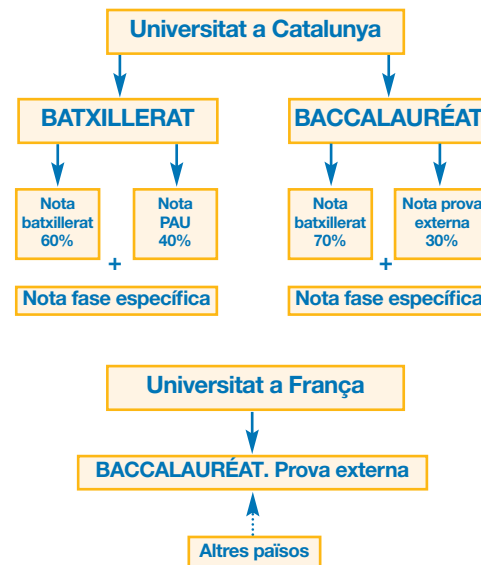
Universitat a Catalunya

BATXILLERAT

Nota batxillerat 60%

Nota PAU 40%

+

Nota fase específica

BACCALAURÉAT

Nota batxillerat 70%

Nota prova externa 30%

+

Nota fase específica

Universitat a França

BACCALAURÉAT. Prova externa

Altres països